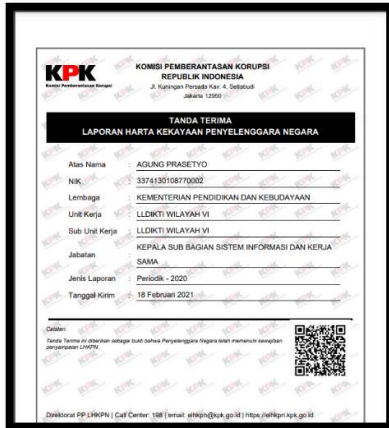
KPK
Komisi Pemberantasan Korupsi

KOMISI PEMBERANTASAN KORUPSI
REPUBLIK INDONESIA
Jl. Kuningan Persada Kav. 4, Setiabudi
Jakarta 12950

TANDA TERIMA
LAPORAN HARTA KEKAYAAN PENYELENGGARA NEGARA

| | |
|---|---|
| Atas Nama | AGUNG PRASETYO |
| NIK | 3374130108770002 |
| Lembaga | KEMENTERIAN PENDIDIKAN DAN KEBUDAYAAN |
| Unit Kerja | LLDIKTI WILAYAH VI |
| Sub Unit Kerja | LLDIKTI WILAYAH VI |
| Jabatan | KEPALA SUB BAGIAN SISTEM INFORMASI DAN KERJA SAMA |
| Jenis Laporan | Periodik - 2020 |
| Tanggal Kirim | 18 Februari 2021 |

Catatan:
Tanda Terima ini diberikan sebagai bukti bahwa Penyelenggara Negara telah memenuhi kewajiban penyampaian LHKPN.

Direktorat PP LHKPN | Call Center: 198 | email: elhkpn@kpk.go.id | https://elhkpn.kpk.go.id